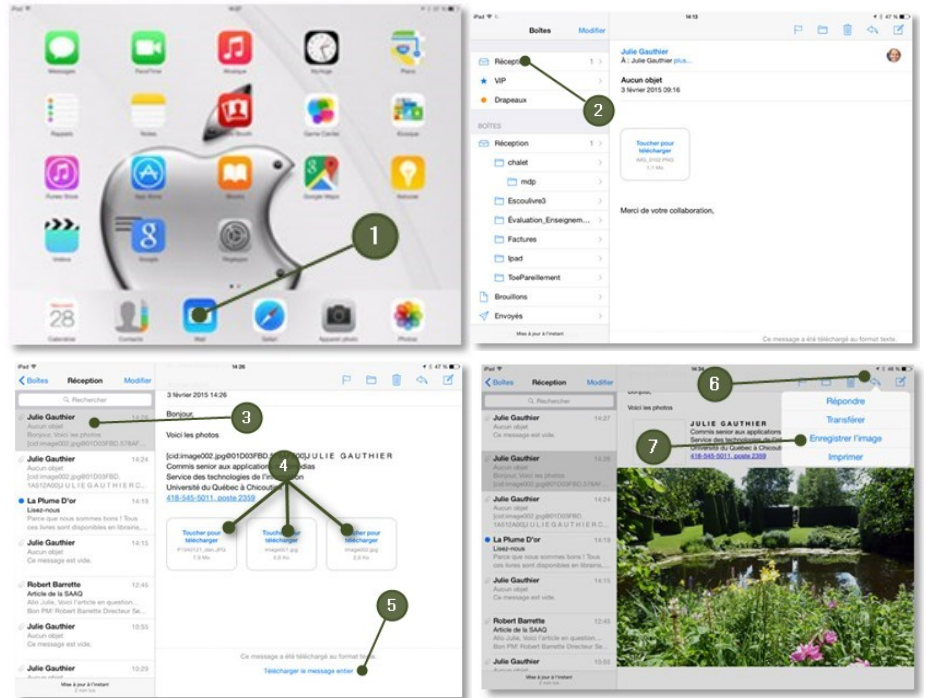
iPad 16:27

Messages FaceTime Musique Horloge Plans
Rappels Notes Photo Booth Game Center Kiosque
iTunes Store App Store iBooks Google Maps Astuces
Vidéos Google Réglages

1

mercredi 28 Calendrier Contacts Mail Safari Appareil photo Photos

iPad 14:13 47 %

Boîtes Modifier
Réception 1
VIP
Drapeaux

BOÎTES
Réception 1
chalet
mdp
Escouilvre3
Évaluation_Enseignem...
Factures
Ipad
ToeParellement
Brouillons
Envoyés
Mise à jour à l'instant

2

Julie Gauthier
À : Julie Gauthier plus...
Aucun objet
3 février 2015 09:16

Toucher pour télécharger
IMG_0102.PNG
1.1 Mo

Merci de votre collaboration,

Ce message a été téléchargé au format texte.

iPad 14:26 47 %
Boîtes Réception Modifier
Rechercher

Julie Gauthier 14:26
Aucun objet
Bonjour, Voici les photos
[cid:image002.jpg@01D03FBD.578AF

3

Julie Gauthier 14:24
Aucun objet
[cid:image002.jpg@01D03FBD.
1A512A00]J U L I E G A U T H I E R C...

La Plume D'or 14:19
Lisez-nous
Parce que nous sommes lions ! Tous ces livres sont disponibles en librairie,...

Julie Gauthier
Aucun objet
Ce message est vide.

Robert Barrette 12:45
Article de la SAAQ
Allo Julie, Voici l'article en question...
Bon PM: Robert Barrette Directeur Se...

Julie Gauthier 10:55
Aucun objet
Ce message est vide.

Julie Gauthier 10:29

Mise à jour à l'instant

3 février 2015 14:26

Bonjour,

Voici les photos

[cid:image002.jpg@01D03FBD.5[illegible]00]JULIE GAUTHIER
Commis senior aux applications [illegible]édias
Service des technologies de l'information
Université du Québec à Chicoutimi
418-545-5011, poste 2339

4

Toucher pour télécharger
P1040121_ctet.JPG
7,9 Mo

Toucher pour télécharger
image001.jpg
4,6 Ko

Toucher pour télécharger
image002.jpg
2,6 Ko

5

Ce message a été téléchargé au format texte.
Télécharger le message entier

iPad 14:34 46 %
Boîtes Réception Modifier

6

Bonjour,
Voici les photos

JULIE GAUTHIER
Commis senior aux applications
Service des technologies de l'i
Université du Québec à Chicouti
418-545-5011, poste 2339

Répondre
Transférer
Enregistrer l'image
Imprimer

7

Julie Gauthier 14:27
Aucun objet
Ce message est vide.

Julie Gauthier
Aucun objet
Bonjour, Voici les photos
[cid:image002.jpg@01D03FBD.578AF

Julie Gauthier 14:24
Aucun objet
[cid:image002.jpg@01D03FBD.
1A512A00]J U L I E G A U T H I E R C...

La Plume D'or 14:19
Lisez-nous
Parce que nous sommes lions ! Tous ces livres sont disponibles en librairie,...

Julie Gauthier
Aucun objet
Ce message est vide.

Robert Barrette 12:45
Article de la SAAQ
Allo Julie, Voici l'article en question...
Bon PM: Robert Barrette Directeur Se...

Julie Gauthier

Mise à jour à l'instant